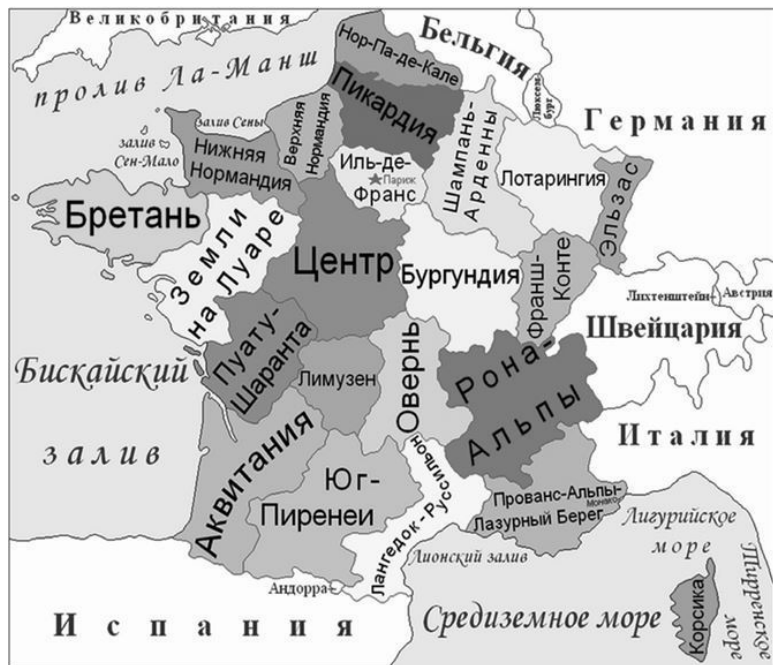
Великобритания
Нор-Па-де-Кале
Бельгия
пролив Ла-Манш
Пикардия
Залив Сены
Верхняя Нормандия
залив Сен-Мало
Нижняя Нормандия
Шампань-Арденны
Люксембург
Германия
Иль-де-Франс
Париж
Лотарингия
Эльзас
Бретань
Земли на Луаре
Центр
Бургундия
Франш-Конте
Лихтенштейн
Австрия
Швейцария
Пуату-Шаранта
Бискайский залив
Лимузен
Овернь
Рона-Альпы
Аквитания
Юг-Пиренеи
Лангедок-Руссильон
Италия
Прованс-Альпы-Лазурный Берег
Монако
Лигурийское море
Лионский залив
Андорра
Тирренское море
Корсика
Испания
Средиземное море